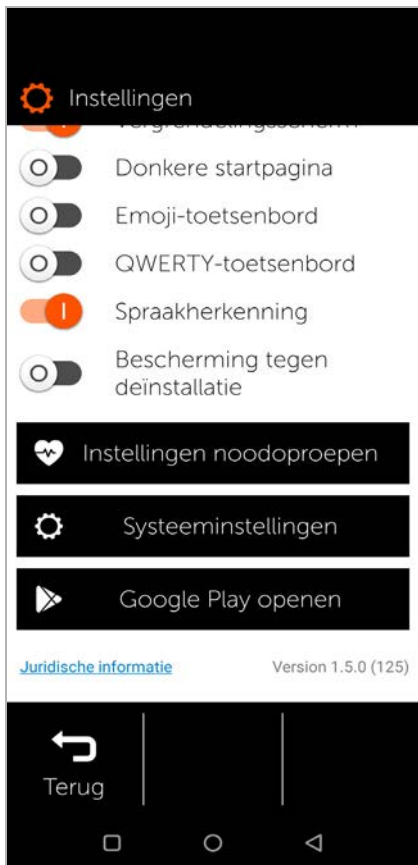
Instellingen

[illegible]

Donkere startpagina

Emoji-toetsenbord

QWERTY-toetsenbord

Spraakherkenning

Bescherming tegen deïnstallatie

Instellingen noodoproepen

Systeeminstellingen

Google Play openen

Juridische informatie

Version 1.5.0 (125)

Terug